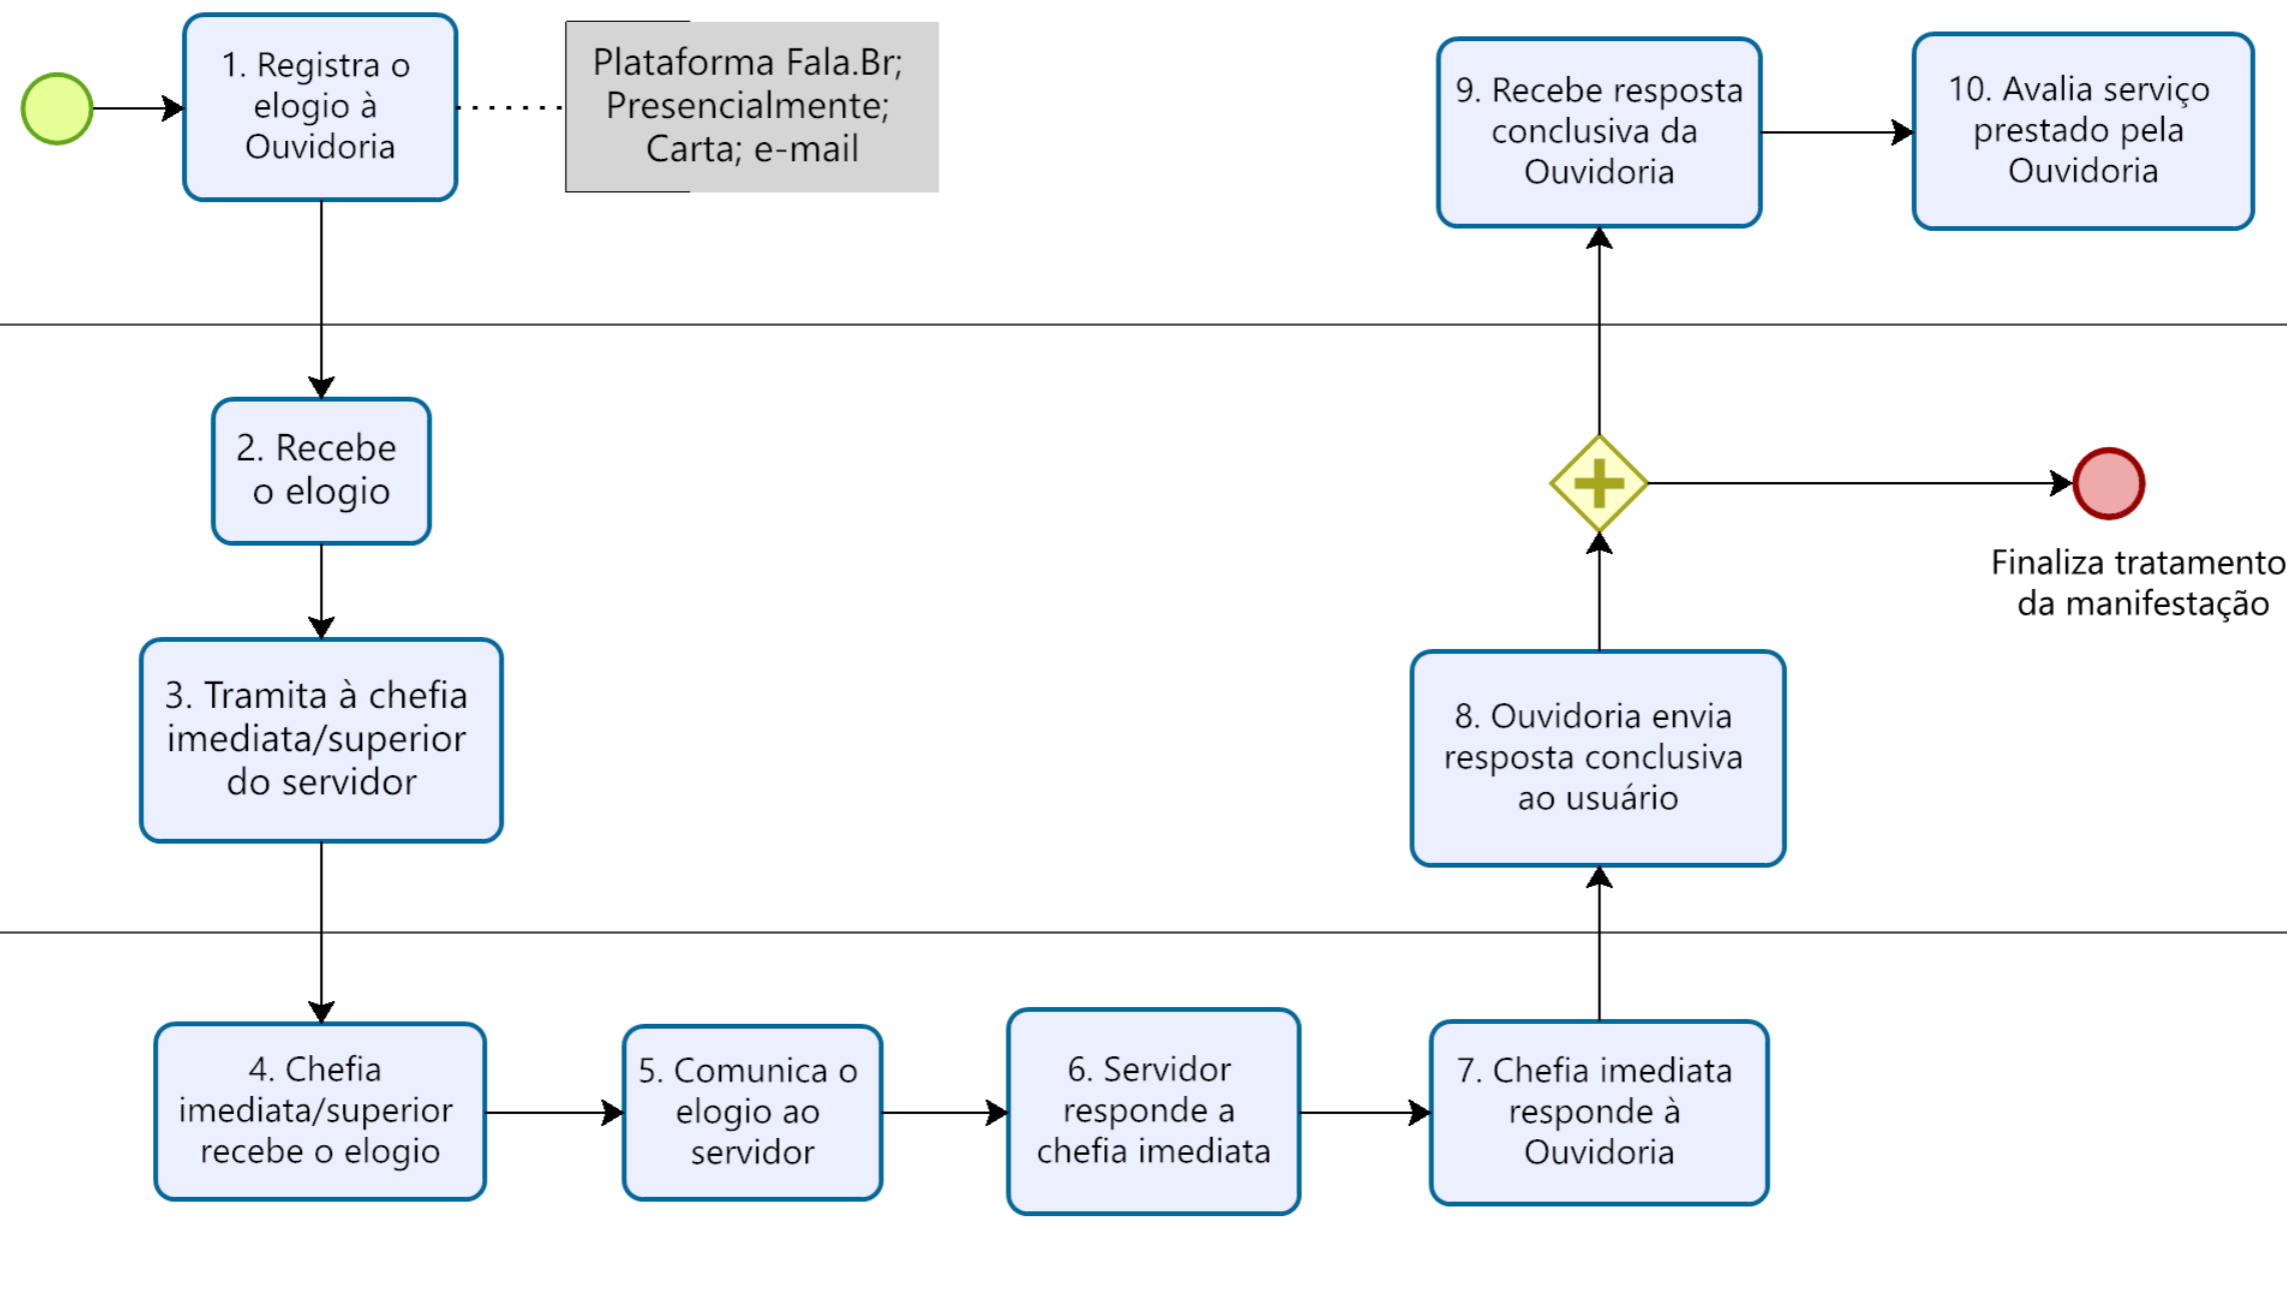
1. Registra o elogio à Ouvidoria

Plataforma Fala.Br; Presencialmente; Carta; e-mail

9. Recebe resposta conclusiva da Ouvidoria

10. Avalia serviço prestado pela Ouvidoria

2. Recebe o elogio

Finaliza tratamento da manifestação

3. Tramita à chefia imediata/superior do servidor

8. Ouvidoria envia resposta conclusiva ao usuário

4. Chefia imediata/superior recebe o elogio

5. Comunica o elogio ao servidor

6. Servidor responde a chefia imediata

7. Chefia imediata responde à Ouvidoria